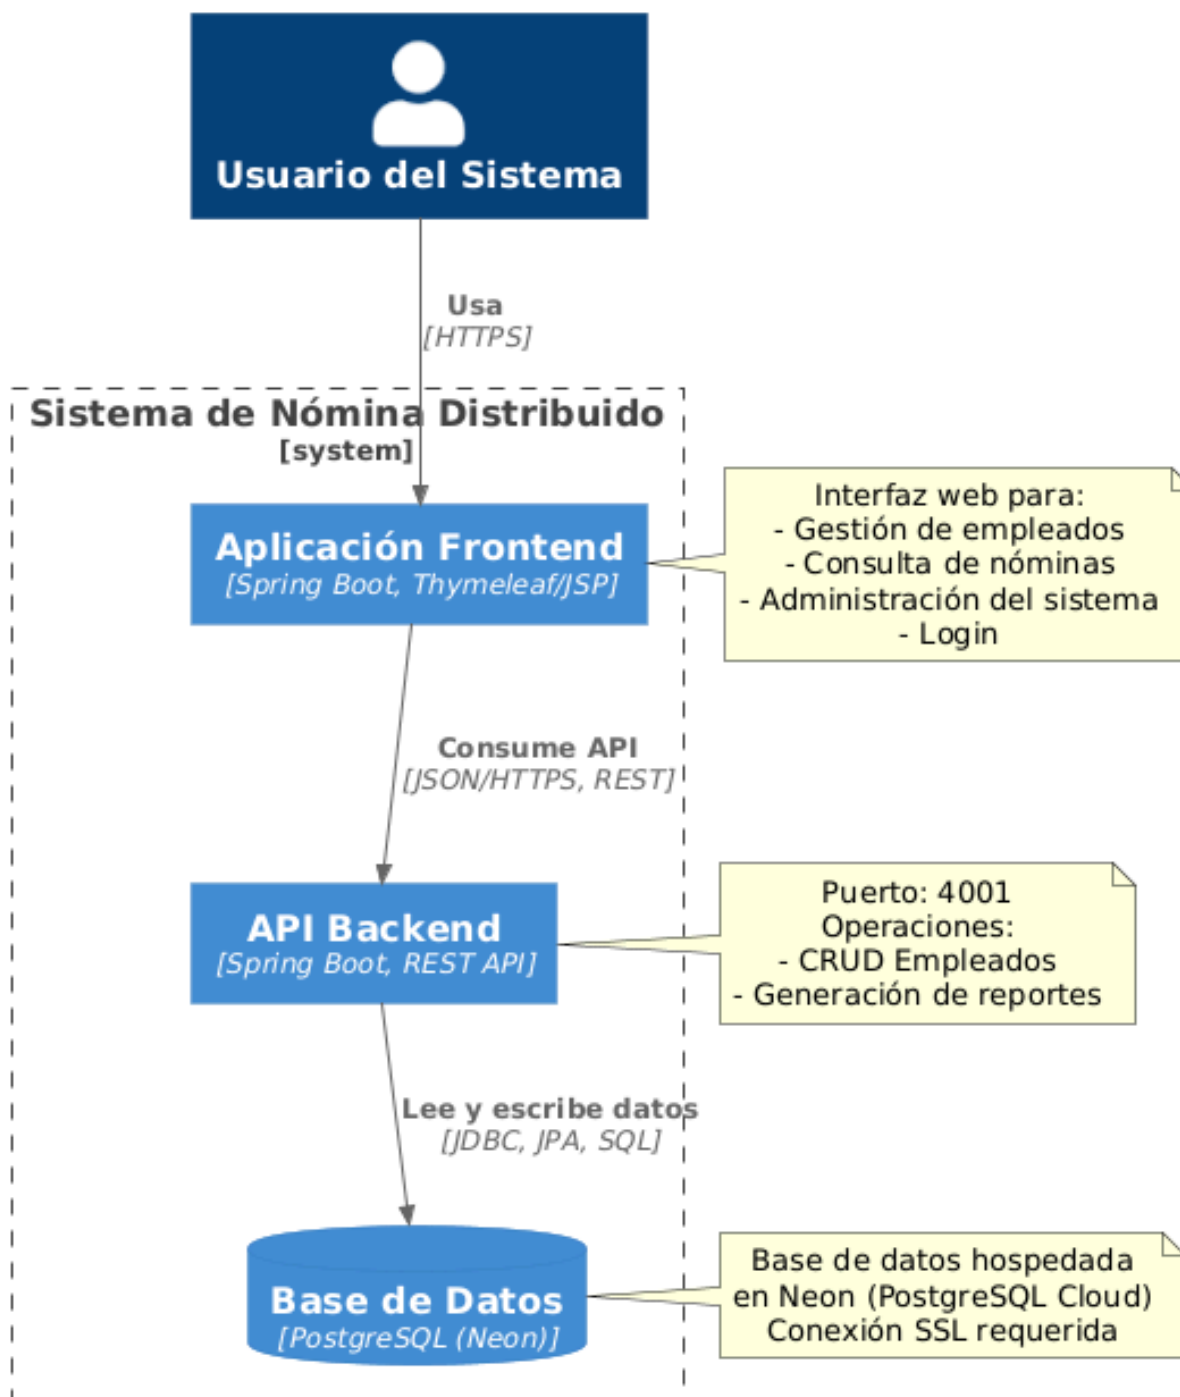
Usuario del Sistema

Usa
[HTTPS]

Sistema de Nómina Distribuido
[system]

Aplicación Frontend
[Spring Boot, Thymeleaf/JSP]

Interfaz web para:
- Gestión de empleados
- Consulta de nóminas
- Administración del sistema
- Login

Consume API
[JSON/HTTPS, REST]

API Backend
[Spring Boot, REST API]

Puerto: 4001
Operaciones:
- CRUD Empleados
- Generación de reportes

Lee y escribe datos
[JDBC, JPA, SQL]

Base de Datos
[PostgreSQL (Neon)]

Base de datos hospedada en Neon (PostgreSQL Cloud)
Conexión SSL requerida